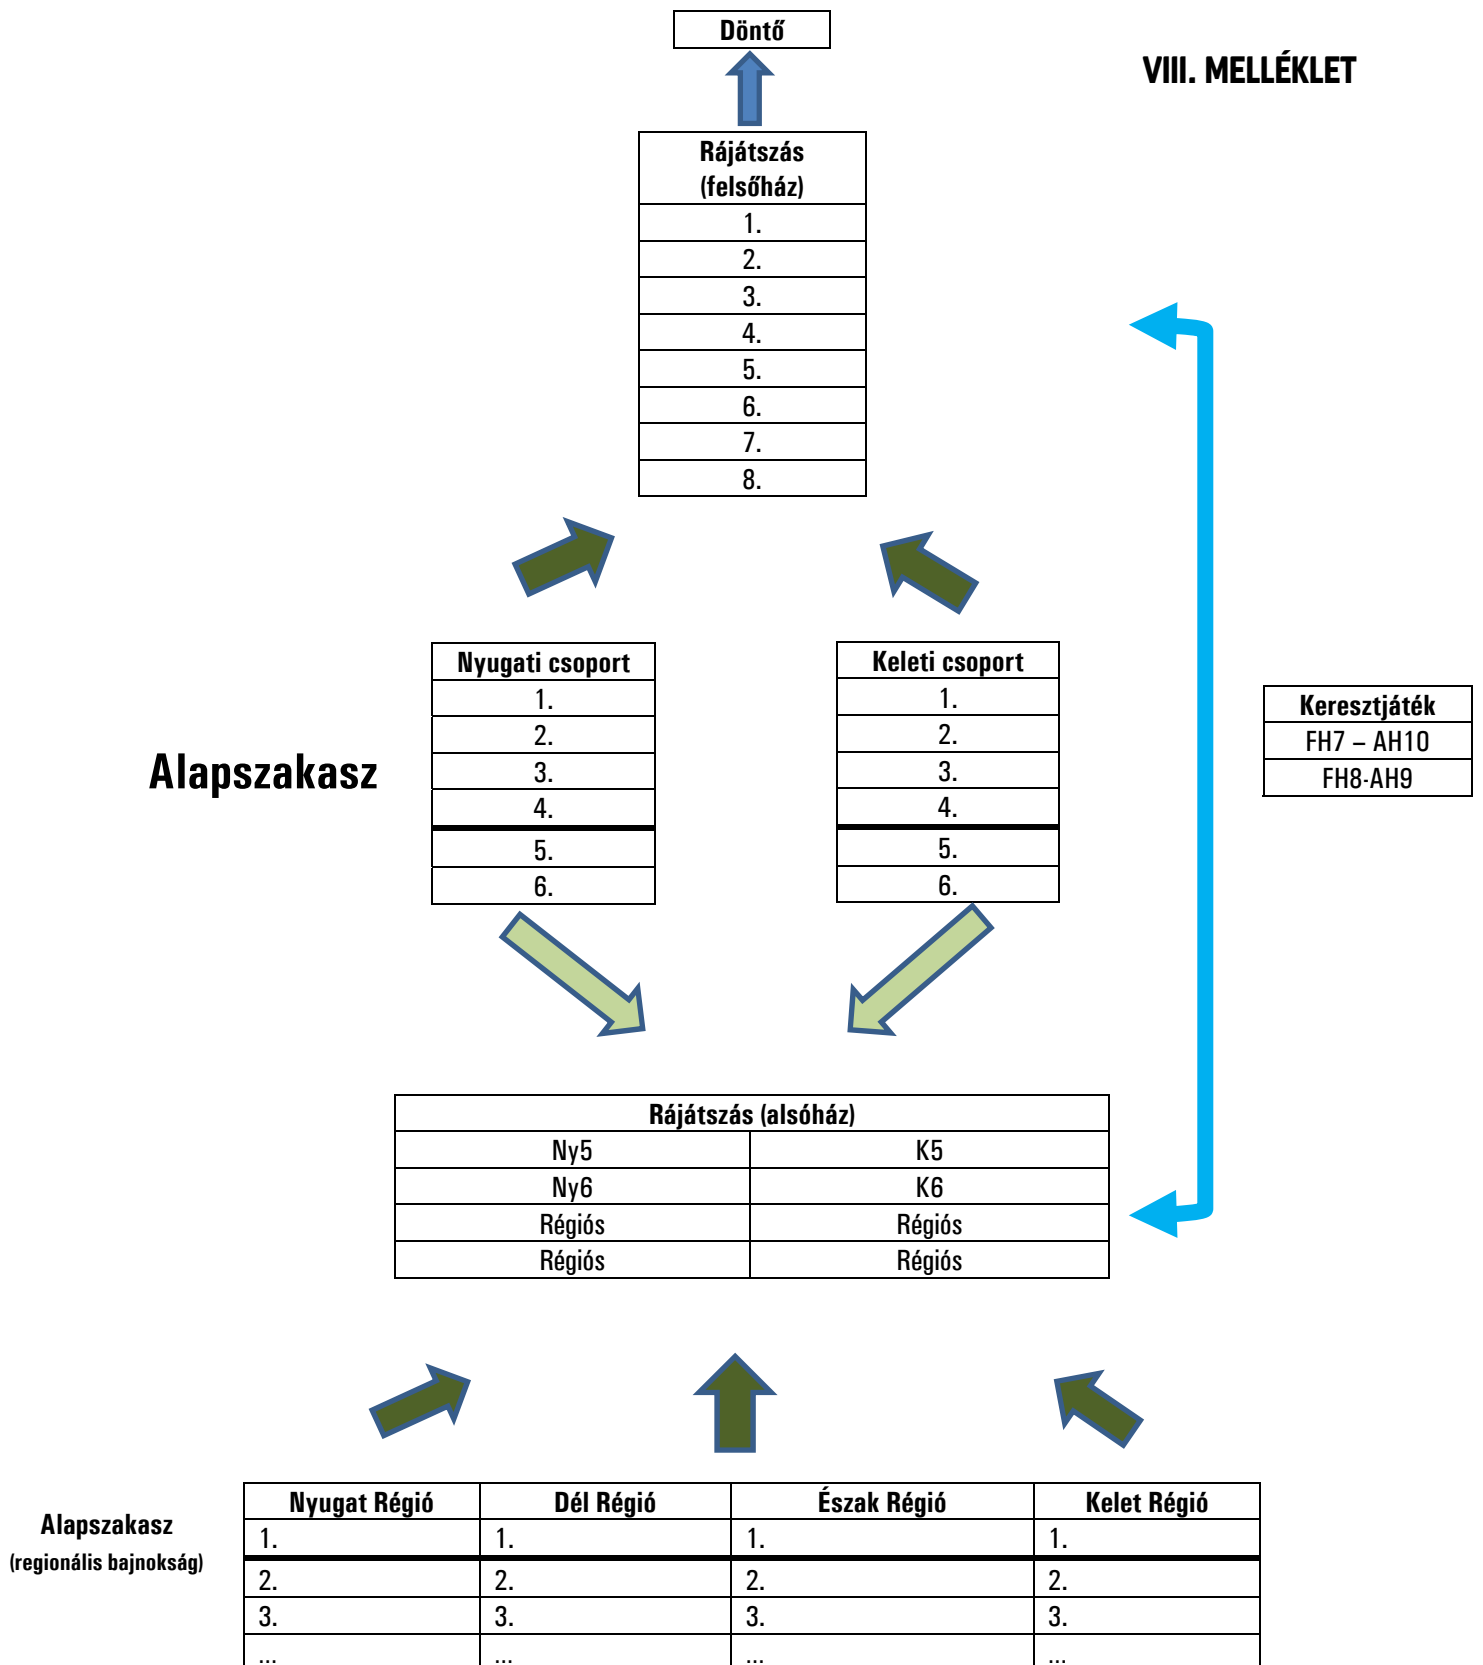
Döntő

VIII. MELLÉKLET

| Rájátszás (felsőház) |
|---|
| 1. |
| 2. |
| 3. |
| 4. |
| 5. |
| 6. |
| 7. |
| 8. |

Alapszakasz

| Nyugati csoport |
|---|
| 1. |
| 2. |
| 3. |
| 4. |
| 5. |
| 6. |

| Keleti csoport |
|---|
| 1. |
| 2. |
| 3. |
| 4. |
| 5. |
| 6. |

| Keresztjáték |
|---|
| FH7 – AH10 |
| FH8-AH9 |

| Rájátszás (alsóház) | |
|---|---|
| Ny5 | K5 |
| Ny6 | K6 |
| Régiós | Régiós |
| Régiós | Régiós |

Alapszakasz
(regionális bajnokság)

| Nyugat Régió | Dél Régió | Észak Régió | Kelet Régió |
|---|---|---|---|
| 1. | 1. | 1. | 1. |
| 2. | 2. | 2. | 2. |
| 3. | 3. | 3. | 3. |
| ... | ... | ... | ... |